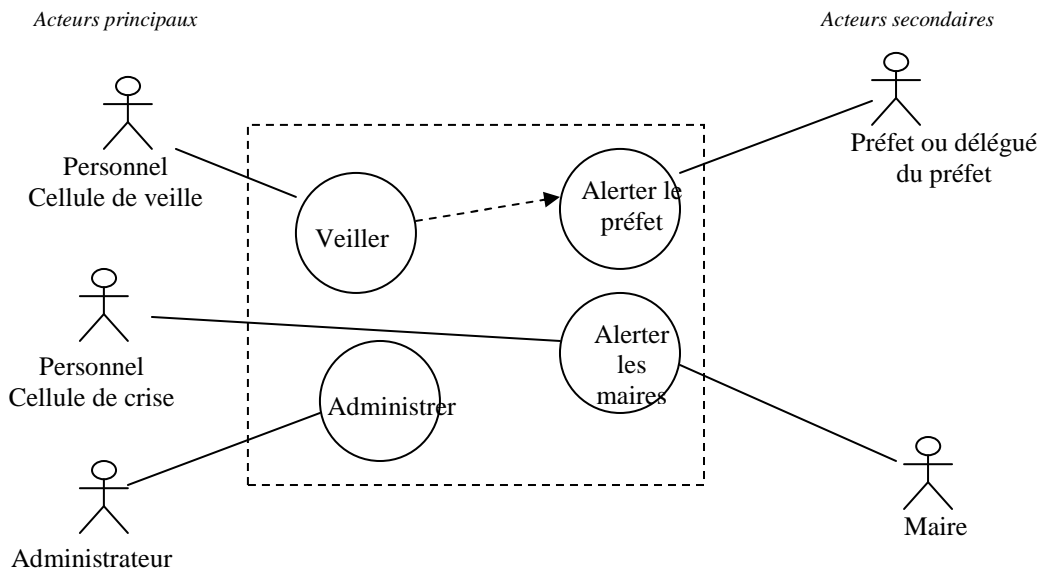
Acteurs principaux

Acteurs secondaires

Personnel
Cellule de veille

Préfet ou délégué
du préfet

Veiller

Alerter le
préfet

Personnel
Cellule de crise

Alerter
les
maires

Administrer

Administrateur

Maire